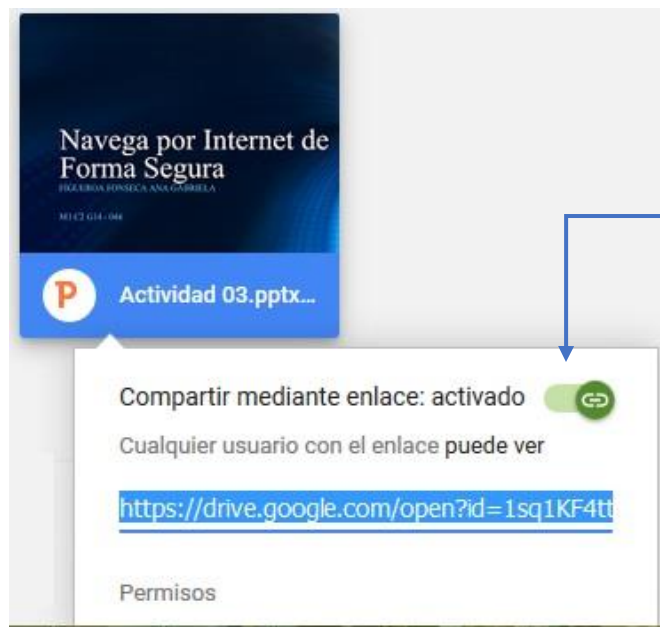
Navega por Internet de Forma Segura
FIGUEROA FONSECA ANA GABRIELA
M1C1 G14 - 044

P
Actividad 03.pptx...

Compartir mediante enlace: activado
Cualquier usuario con el enlace puede ver
https://drive.google.com/open?id=1sq1KF4tt
Permisos